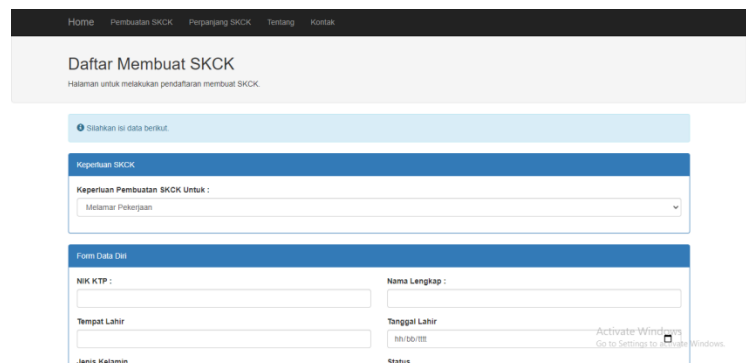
Home Pembuatan SKCK Perpanjang SKCK Tentang Kontak

Daftar Membuat SKCK

Halaman untuk melakukan pendaftaran membuat SKCK.

Silahkan isi data berikut.

Keperluan SKCK

Keperluan Pembuatan SKCK Untuk :

Melamar Pekerjaan

Form Data Diri

NIK KTP :

Nama Lengkap :

Tempat Lahir

Tanggal Lahir

hh/bb/tttt

Jenis Kelamin

Status

Activate Windows
Go to Settings to activate Windows.